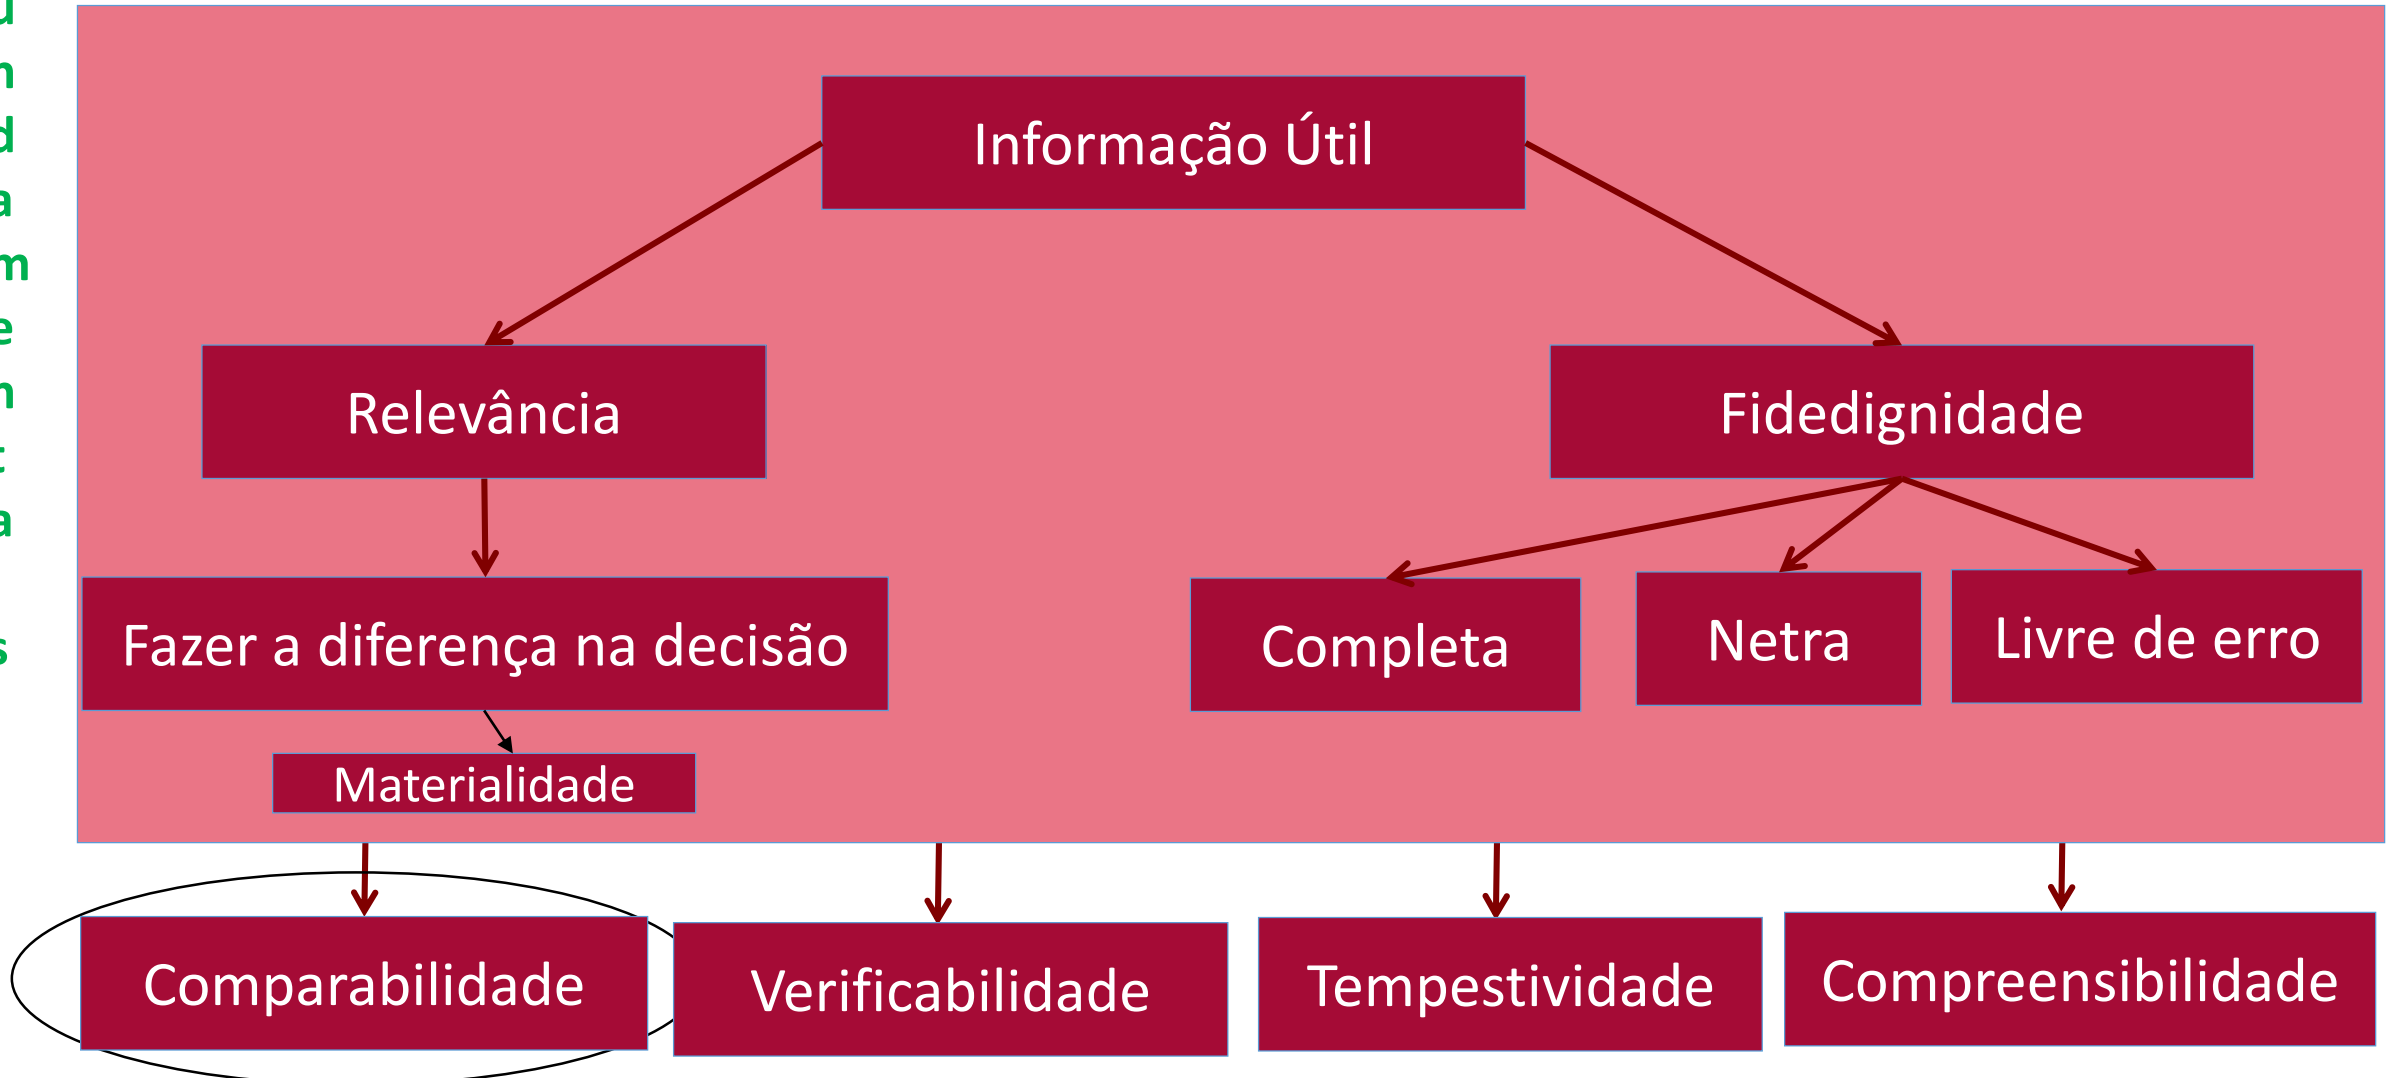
u
n
d
a
m
e
n
t
a
s

Informação Útil

Relevância

Fidedignidade

Fazer a diferença na decisão

Completa

Netra

Livre de erro

Materialidade

Comparabilidade

Verificabilidade

Tempestividade

Compreensibilidade